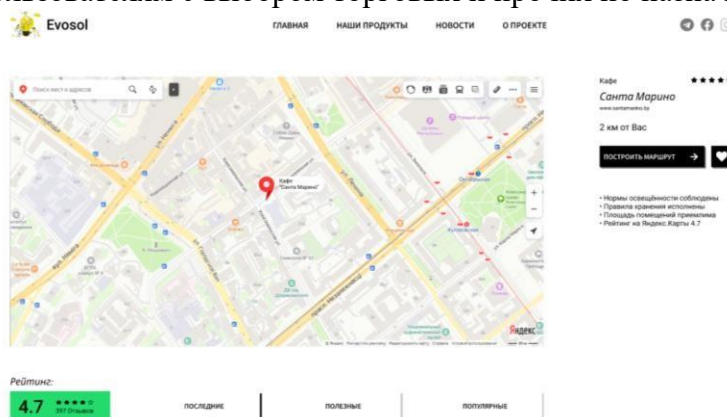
Evosol

ГЛАВНАЯ НАШИ ПРОДУКТЫ НОВОСТИ О ПРОЕКТЕ

Поиск мест и адресов

Кафе "Санта Марино"

Яндекс

Кафе

Санта Марино

www.santamarino.by

2 км от Вас

ПОСТРОИТЬ МАРШРУТ

• Нормы освещённости соблюдены
• Правила хранения исполнены
• Площадь помещений приемлима
• Рейтинг на Яндекс.Карты 4.7

Рейтинг:

4.7

397 Отзывов

ПОСЛЕДНИЕ

ПОЛЕЗНЫЕ

ПОПУЛЯРНЫЕ